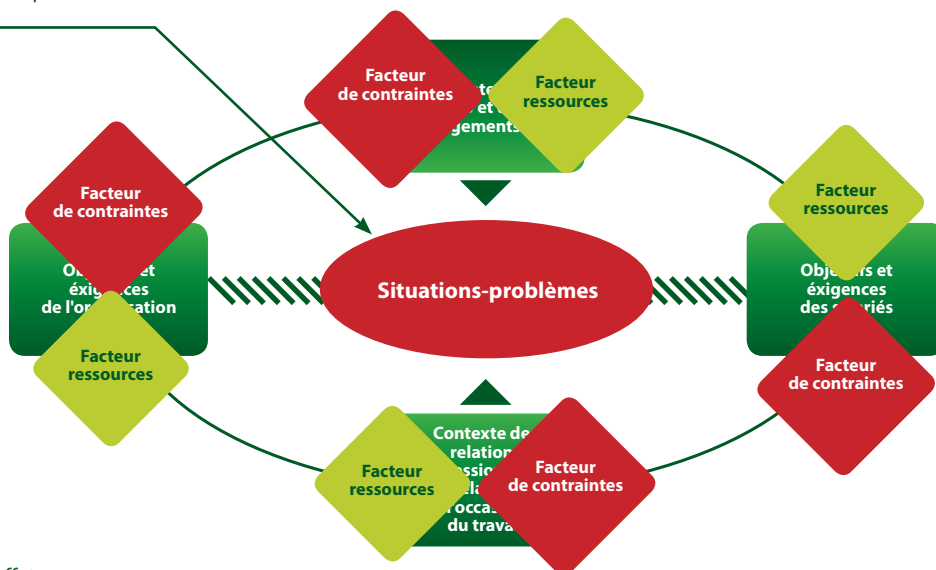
Facteur de contraintes

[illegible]to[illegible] et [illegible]gements

Facteur ressources

Facteur de contraintes

Obj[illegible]et exigences de l'or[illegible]ation

Facteur ressources

Situations-problèmes

Facteur ressources

Obje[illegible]s et exigences des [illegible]riés

Facteur de contraintes

Contexte de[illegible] relation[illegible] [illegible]ssio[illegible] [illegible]ela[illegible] l'occa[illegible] du trava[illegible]

Facteur ressources

Facteur de contraintes